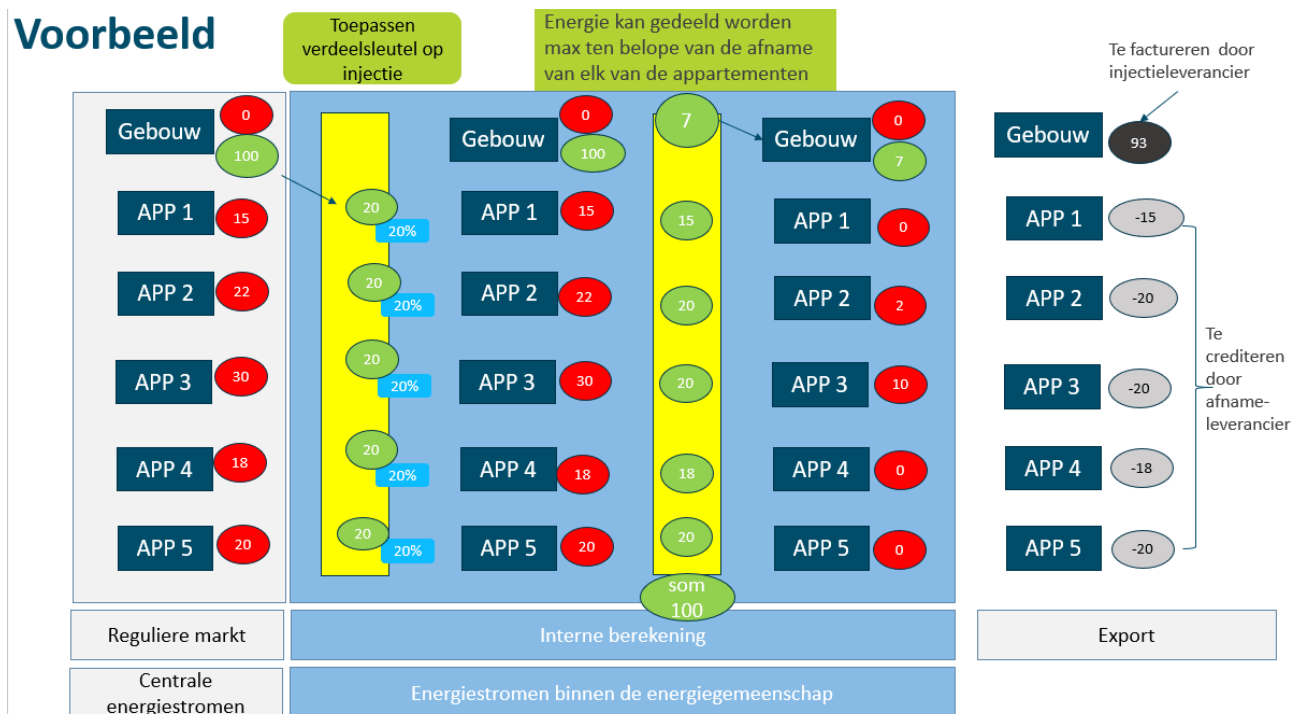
Voorbeeld

Toepassen verdeelsleutel op injectie

Energie kan gedeeld worden max ten belope van de afname van elk van de appartementen

Te factureren door injectieleverancier

Gebouw 0 100

APP 1 15

APP 2 22

APP 3 30

APP 4 18

APP 5 20

20 20%
20 20%
20 20%
20 20%
20 20%

Gebouw 0 100

APP 1 15

APP 2 22

APP 3 30

APP 4 18

APP 5 20

7
15
20
20
18
20
som 100

Gebouw 0 7

APP 1 0

APP 2 2

APP 3 10

APP 4 0

APP 5 0

Gebouw 93

APP 1 -15

APP 2 -20

APP 3 -20

APP 4 -18

APP 5 -20

Te crediteren door afnameleverancier

Reguliere markt

Interne berekening

Export

Centrale energiestromen

Energiestromen binnen de energiegemeenschap